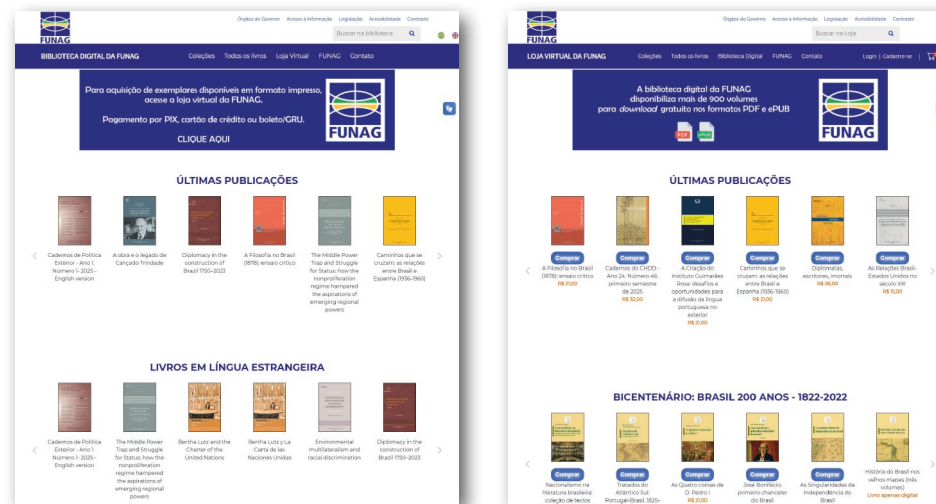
FUNAG

Órgãos do Governo Acesso à Informação Legislação Acessibilidade Contato

Buscar na biblioteca

BIBLIOTECA DIGITAL DA FUNAG

Coleções Todos os livros Loja Virtual FUNAG Contato

Para aquisição de exemplares disponíveis em formato impresso, acesse a loja virtual da FUNAG.

Pagamento por PIX, cartão de crédito ou boleto/GRU.

CLIQUE AQUI

FUNAG

ÚLTIMAS PUBLICAÇÕES

Cadernos de Política Exterior - Ano 1, Número 1 - 2025 - English version

A obra e o legado de Cançado Trindade

Diplomacy in the construction of Brazil 1750–2023

A Filosofia no Brasil (1878): ensaio crítico

The Middle Power Trap and Struggle for Status: how the nonproliferation regime hampered the aspirations of emerging regional powers

Caminhos que se cruzam: as relações entre Brasil e Espanha (1936-1960)

LIVROS EM LÍNGUA ESTRANGEIRA

Cadernos de Política Exterior - Ano 1, Número 1 - 2025 - English version

The Middle Power Trap and Struggle for Status: how the nonproliferation regime hampered the aspirations of emerging regional powers

Bertha Lutz and the Charter of the United Nations

Bertha Lutz y La Carta de las Naciones Unidas

Environmental multilateralism and racial discrimination

Diplomacy in the construction of Brazil 1750–2023

FUNAG

Órgãos do Governo Acesso à Informação Legislação Acessibilidade Contato

Buscar na Loja

LOJA VIRTUAL DA FUNAG

Coleções Todos os livros Biblioteca Digital FUNAG Contato

Login | Cadastre-se

A biblioteca digital da FUNAG disponibiliza mais de 900 volumes para download gratuito nos formatos PDF e ePUB

PDF ePUB

FUNAG

ÚLTIMAS PUBLICAÇÕES

Comprar
A Filosofia no Brasil (1878): ensaio crítico
R$ 21,00

Comprar
Cadernos do CHDD - Ano 24, Número 46, primeiro semestre de 2025
R$ 32,00

Comprar
A Criação do Instituto Guimarães Rosa: desafios e oportunidades para a difusão da língua portuguesa no exterior
R$ 21,00

Comprar
Caminhos que se cruzam: as relações entre Brasil e Espanha (1936-1960)
R$ 21,00

Comprar
Diplomatas, escritores, imortais
R$ 36,00

Comprar
As Relações Brasil-Estados Unidos no século XXI
R$ 11,00

BICENTENÁRIO: BRASIL 200 ANOS - 1822-2022

Comprar
Nacionalismo na literatura brasileira: coleção de textos

Comprar
Tratados do Atlântico Sul: Portugal-Brasil, 1825-
R$ 21,00

Comprar
As Quatro coroas de D. Pedro I

Comprar
José Bonifácio, primeiro chanceler do Brasil

Comprar
As Singularidades da Independência do Brasil

História do Brasil nos velhos mapas (três volumes)
Livro apenas digital